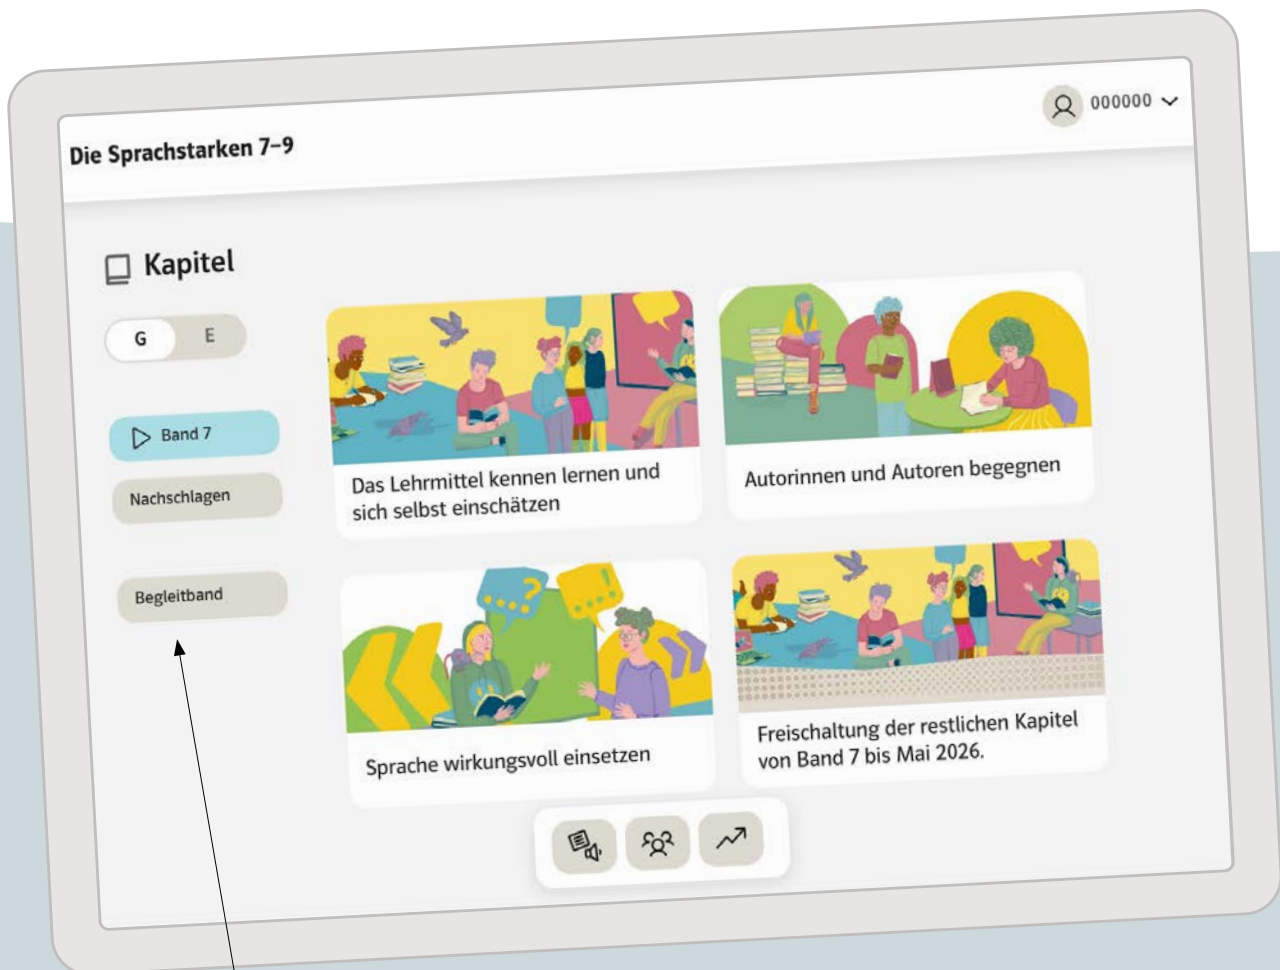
000000

Die Sprachstarken 7–9

Kapitel

G E

Band 7

Nachschlagen

Begleitband

Das Lehrmittel kennen lernen und sich selbst einschätzen

Autorinnen und Autoren begegnen

Sprache wirkungsvoll einsetzen

Freischaltung der restlichen Kapitel von Band 7 bis Mai 2026.